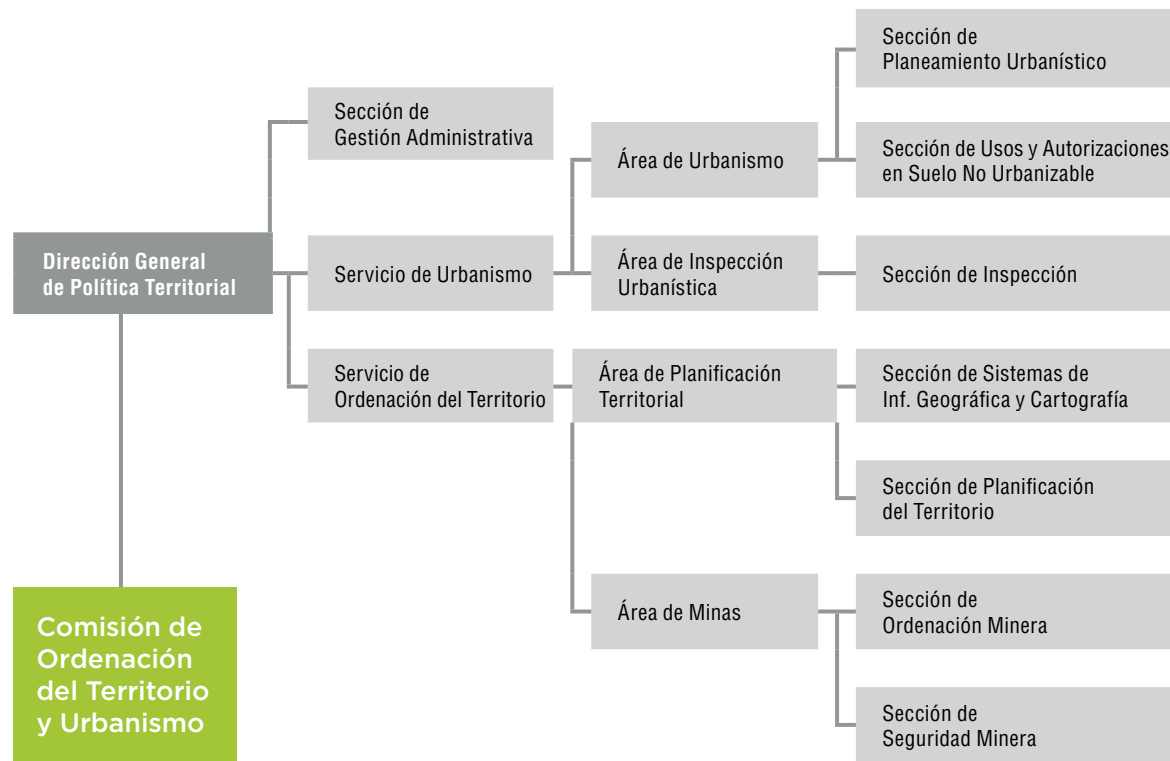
Dirección General de Política Territorial

Sección de Gestión Administrativa

Servicio de Urbanismo

Área de Urbanismo

Sección de Planeamiento Urbanístico

Sección de Usos y Autorizaciones en Suelo No Urbanizable

Área de Inspección Urbanística

Sección de Inspección

Servicio de Ordenación del Territorio

Área de Planificación Territorial

Sección de Sistemas de Inf. Geográfica y Cartografía

Sección de Planificación del Territorio

Área de Minas

Sección de Ordenación Minera

Sección de Seguridad Minera

Comisión de Ordenación del Territorio y Urbanismo